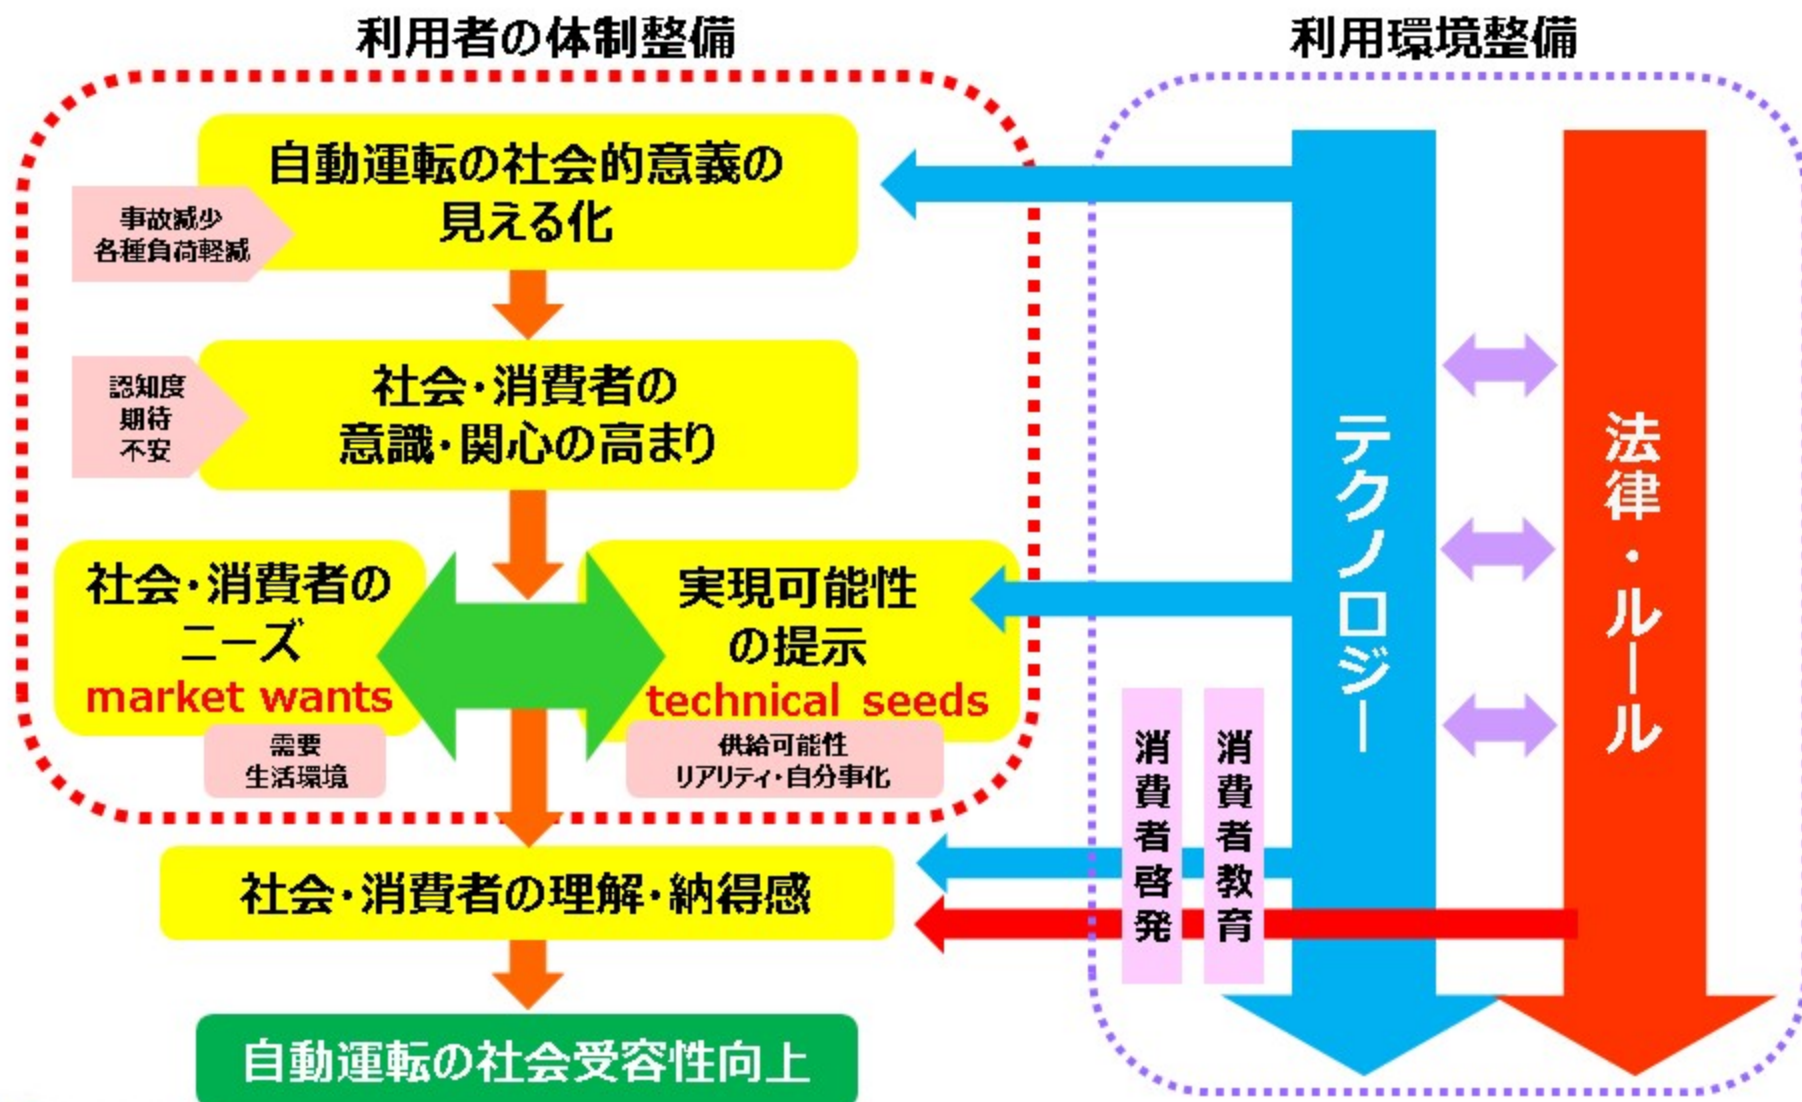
利用者の体制整備

利用環境整備

自動運転の社会的意義の見える化

事故減少
各種負荷軽減

社会・消費者の意識・関心の高まり

認知度
期待
不安

社会・消費者のニーズ
market wants

需要
生活環境

実現可能性の提示
technical seeds

供給可能性
リアリティ・自分事化

社会・消費者の理解・納得感

自動運転の社会受容性向上

テクノロジー

法律・ルール

消費者啓発

消費者教育